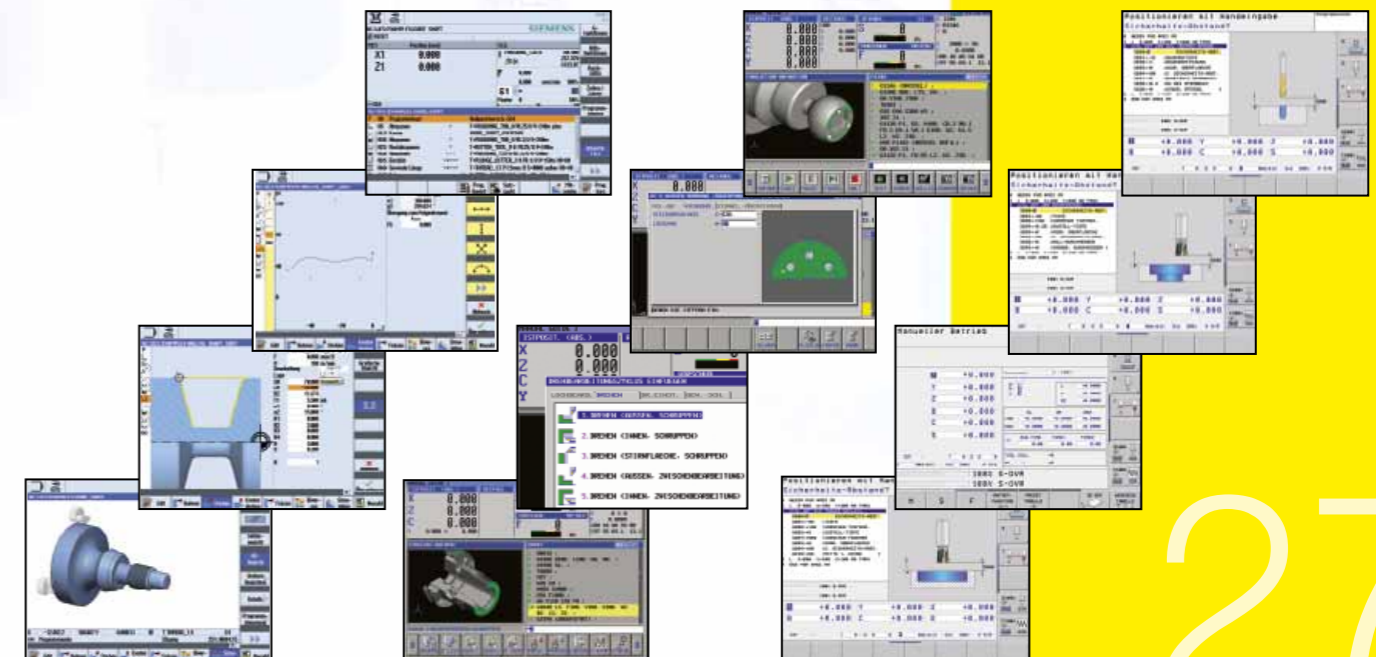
SIEMENS

X1 0.000
Z1 0.000

X 0.000
Z 0.000
C 0.000
Y 0.000

X 0.000
Z 0.000
C 0.000
Y 0.000

ISTPOSIT. (ABS.)
X 0.000
Z 0.000
C
Y

DREHBEARBEITUNGSZYKLUS EINFUEGEN
DREHEN
1. DREHEN (AUSSEN, SCHRUPPEN)
2. DREHEN (INNEN, SCHRUPPEN)
3. DREHEN (STIRNFLAECHE, SCHRUPPEN)
4. DREHEN (AUSSEN, ZWISCHENBEARBEITUNG)
5. DREHEN (INNEN, ZWISCHENBEARBEITUNG)

X 0.000
Z 0.000
C 0.000

Positionieren mit Handeingabe
Sicherheits-Abstand?
X +0.000 Y +0.000 Z +0.000
B +0.000 C +0.000 S +0.000

Positionieren mit Handeingabe
Sicherheits-Abstand?
X +0.000 Y +0.000 Z +0.000
B +0.000 C +0.000 S +0.000

Manueller Betrieb
X +0.000
Y +0.000
Z +0.000
B +0.000
C +0.000
S +0.000
100% S-OVR
100% S-OVR
M S F

Positionieren mit Handeingabe
Sicherheits-Abstand?
X +0.000 Y +0.000 Z +0.000
B +0.000 C +0.000 S +0.000

27